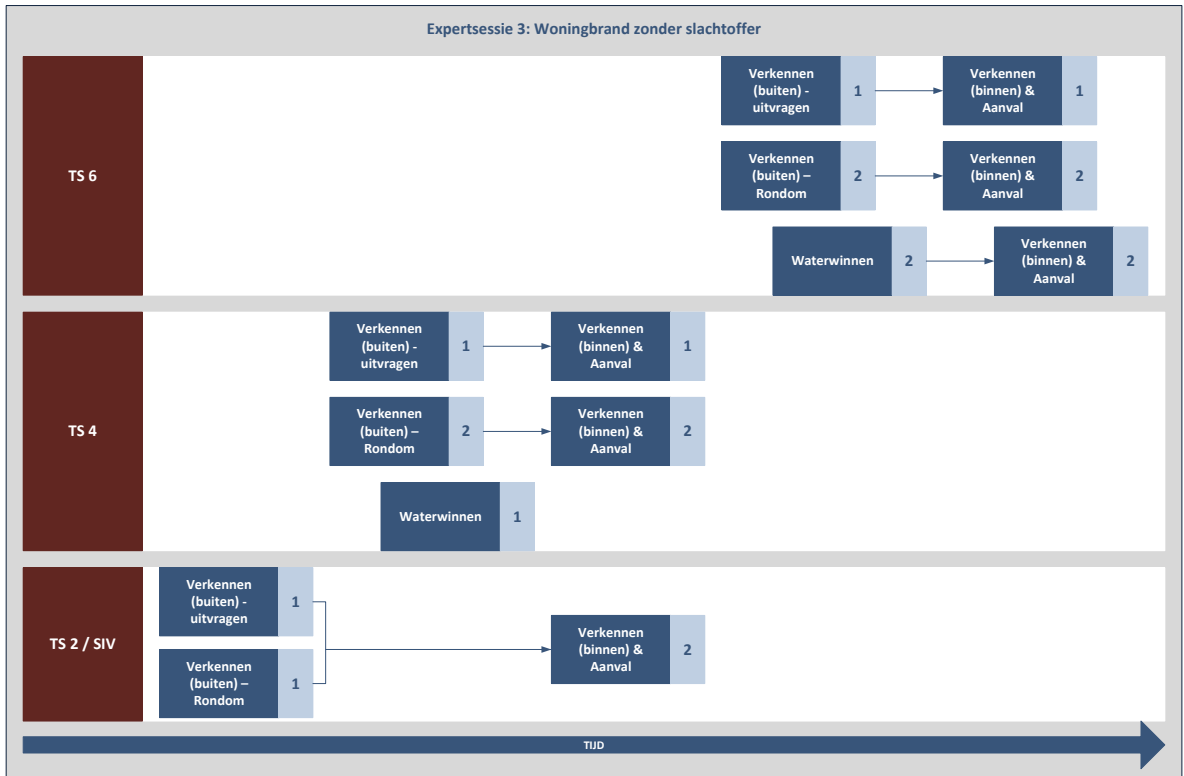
Expertsessie 3: Woningbrand zonder slachtoffer

TS 6

Verkennen (buiten) - uitvragen 1

Verkennen (binnen) & Aanval 1

Verkennen (buiten) – Rondom 2

Verkennen (binnen) & Aanval 2

Waterwinnen 2

Verkennen (binnen) & Aanval 2

TS 4

Verkennen (buiten) - uitvragen 1

Verkennen (binnen) & Aanval 1

Verkennen (buiten) – Rondom 2

Verkennen (binnen) & Aanval 2

Waterwinnen 1

TS 2 / SIV

Verkennen (buiten) - uitvragen 1

Verkennen (buiten) – Rondom 1

Verkennen (binnen) & Aanval 2

TIJD